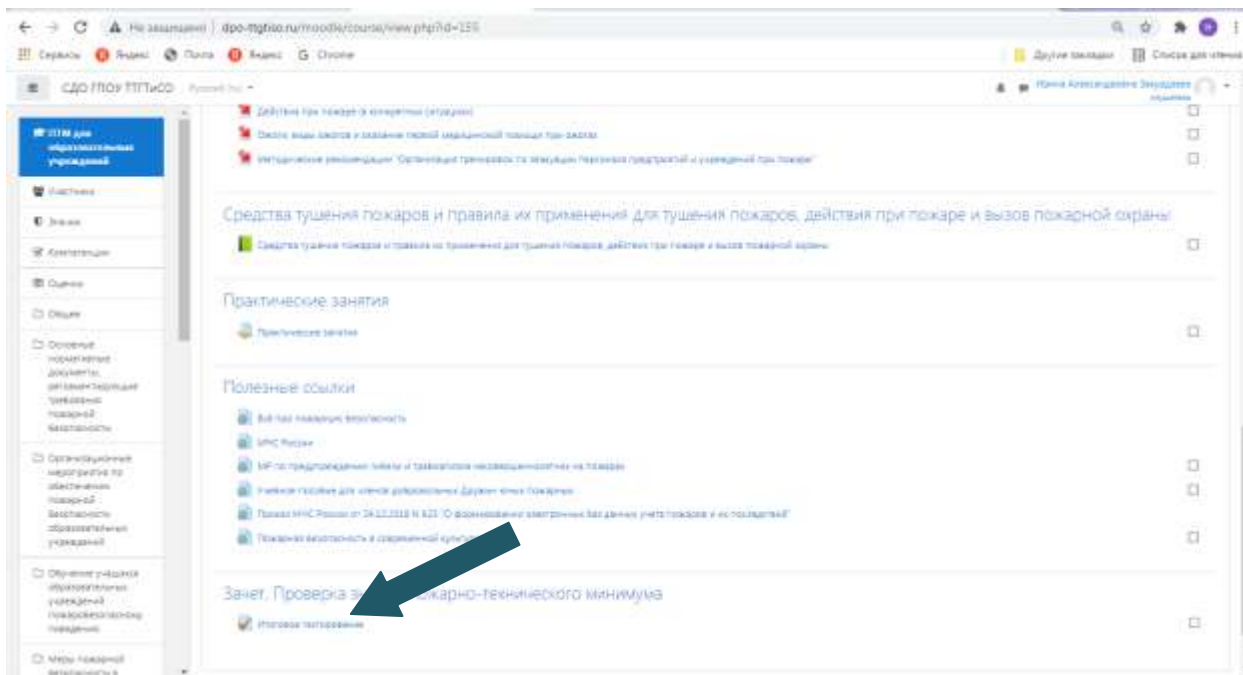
← → C ▲ Не защищено | dpo-ttgtiso.ru/moodle/course/view.php?id=155

Сервисы Яндекс Почта Яндекс Chrome | Другие закладки | Список для чтения

СДО ГПОУ ТТГТиСО Русский (ru) ▾

Ирина Александровна Закурдаева

ПТМ для образовательных учреждений

Участники

Значки

Компетенции

Оценки

Общее

Основные нормативные документы, регламентирующие требования пожарной безопасности

Организационные мероприятия по обеспечению пожарной безопасности образовательных учреждений

Обучение учащихся образовательных учреждений пожаробезопасному поведению

Меры пожарной безопасности в

Действия при пожаре (в конкретных ситуациях)

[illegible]

Методические рекомендации "Организация тренировок по эвакуации персонала предприятий и учреждений при пожаре"

Средства тушения пожаров и правила их применения для тушения пожаров, действия при пожаре и вызов пожарной охраны

Средства тушения пожаров и правила их применения для тушения пожаров, действия при пожаре и вызов пожарной охраны

Практические занятия

Практические занятия

Полезные ссылки

Всё про пожарную безопасность

МЧС России

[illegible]

Учебное пособие для членов добровольных Дружин юных Пожарных

Приказ МЧС России от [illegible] "О формировании электронных баз данных учета пожаров и их последствий"

Пожарная безопасность в современной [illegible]

Зачет. Проверка з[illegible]жарно-технического минимума

Итоговое тестирование